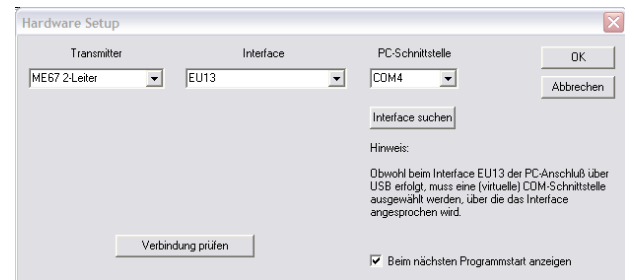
Hardware Setup

Transmitter
ME67 2-Leiter

Interface
EU13

PC-Schnittstelle
COM4

OK

Abbrechen

Interface suchen

Hinweis:

Obwohl beim Interface EU13 der PC-Anschluß über USB erfolgt, muss eine (virtuelle) COM-Schnittstelle ausgewählt werden, über die das Interface angesprochen wird.

Verbindung prüfen

Beim nächsten Programmstart anzeigen